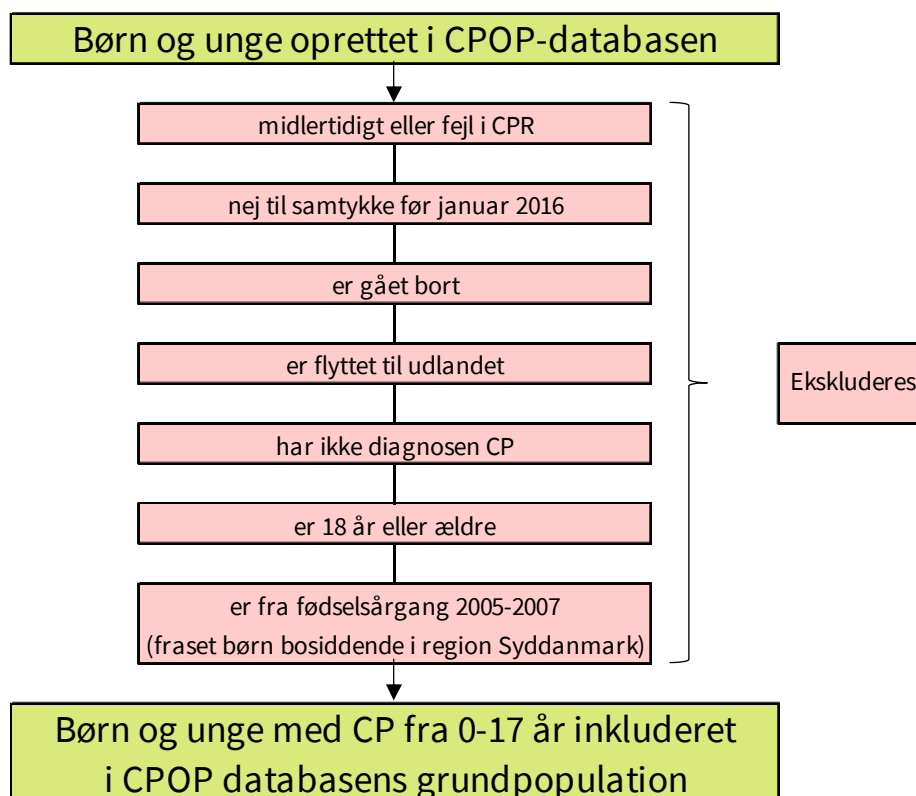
Børn og unge oprettet i CPOP-databasen

midlertidigt eller fejl i CPR

nej til samtykke før januar 2016

er gået bort

er flyttet til udlandet

har ikke diagnosen CP

er 18 år eller ældre

er fra fødselsårgang 2005-2007
(fraset børn bosiddende i region Syddanmark)

Ekskluderes

Børn og unge med CP fra 0-17 år inkluderet i CPOP databasens grundpopulation